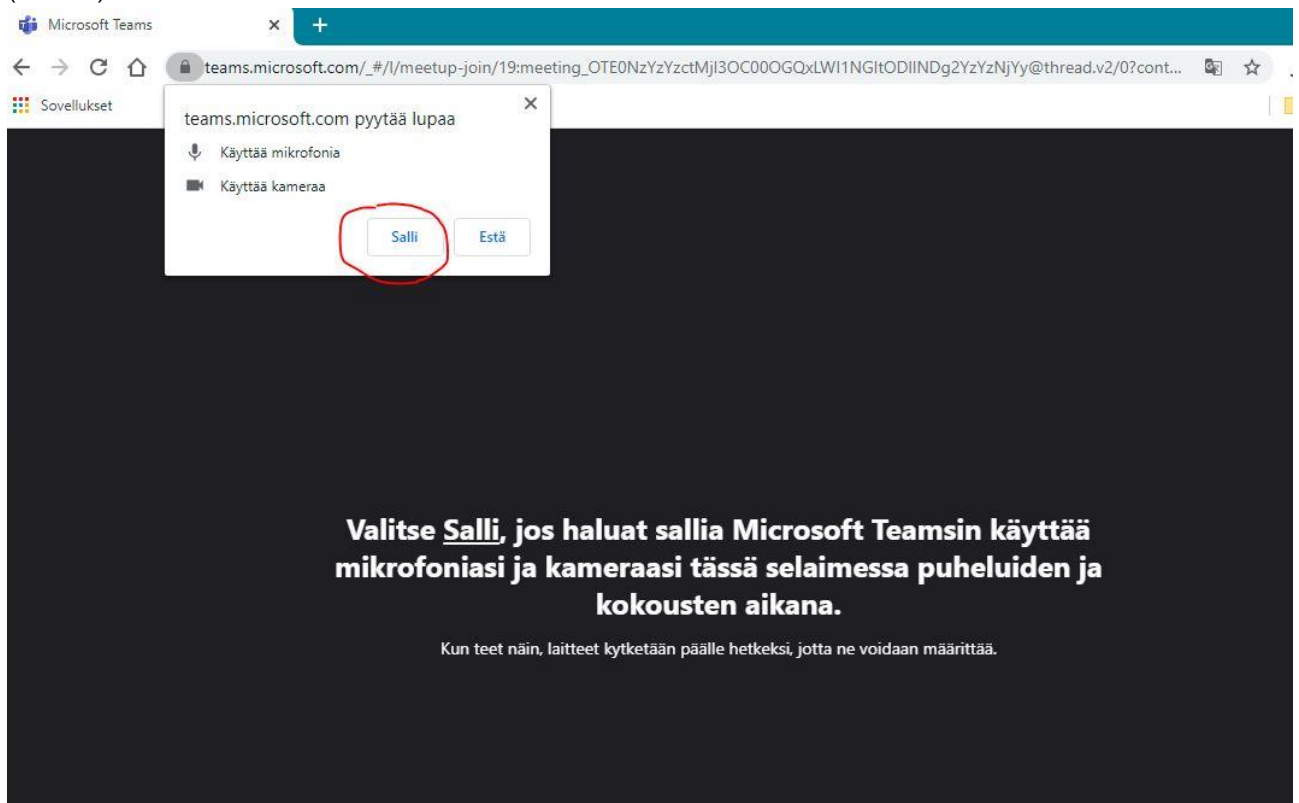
Microsoft Teams
×
+
teams.microsoft.com/_#/l/meetup-join/19:meeting_OTE0NzYzYzctMjI3OC00OGQxLWI1NGItODIINDg2YzYzNjYy@thread.v2/0?cont...
Sovellukset

teams.microsoft.com pyytää lupaa
×
Käyttää mikrofonia
Käyttää kameraa
Salli
Estä

Valitse Salli, jos haluat sallia Microsoft Teamsin käyttää mikrofoniasi ja kameraasi tässä selaimessa puheluiden ja kokousten aikana.

Kun teet näin, laitteet kytketään päälle hetkeksi, jotta ne voidaan määrittää.